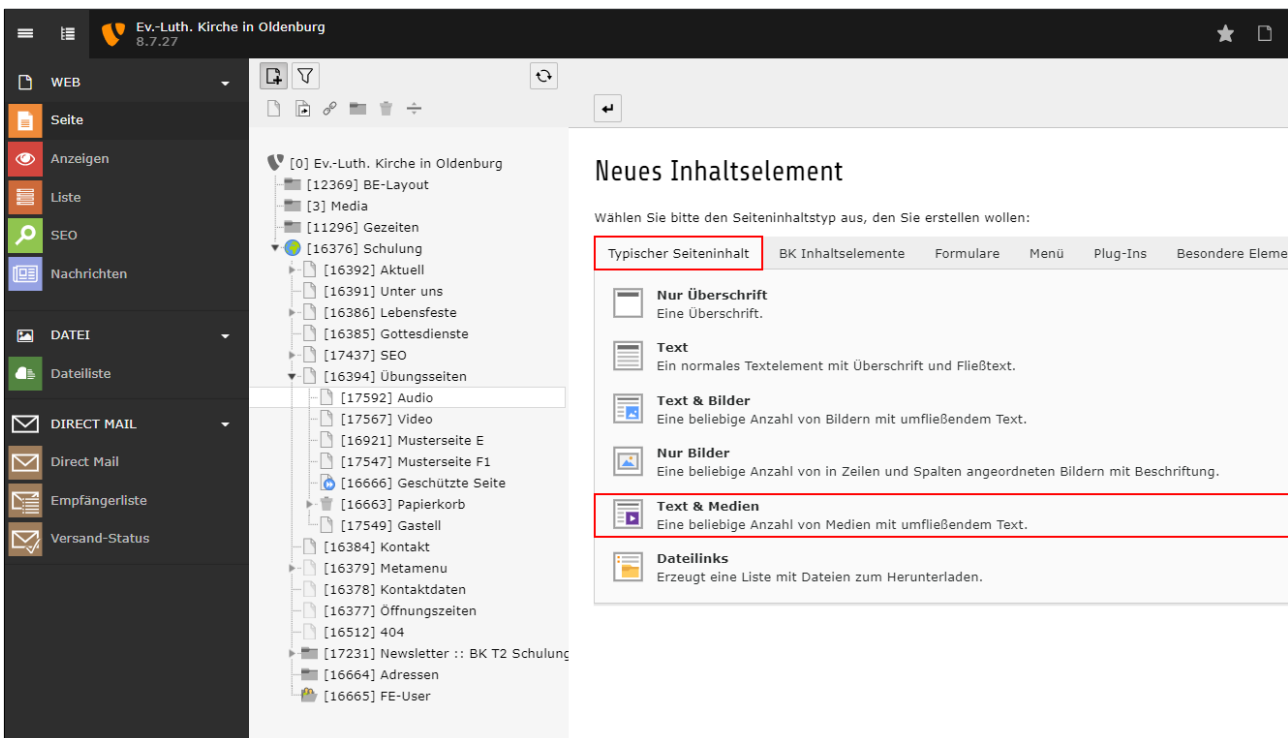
Ev.-Luth. Kirche in Oldenburg
8.7.27

WEB
Seite
Anzeigen
Liste
SEO
Nachrichten

DATEI
Dateiliste

DIRECT MAIL
Direct Mail
Empfängerliste
Versand-Status

[0] Ev.-Luth. Kirche in Oldenburg
[12369] BE-Layout
[3] Media
[11296] Gezeiten
[16376] Schulung
[16392] Aktuell
[16391] Unter uns
[16386] Lebensfeste
[16385] Gottesdienste
[17437] SEO
[16394] Übungsseiten
[17592] Audio
[17567] Video
[16921] Musterseite E
[17547] Musterseite F1
[16666] Geschützte Seite
[16663] Papierkorb
[17549] Gastell
[16384] Kontakt
[16379] Metamenu
[16378] Kontaktdaten
[16377] Öffnungszeiten
[16512] 404
[17231] Newsletter :: BK T2 Schulung
[16664] Adressen
[16665] FE-User

Neues Inhaltselement

Wählen Sie bitte den Seiteninhaltstyp aus, den Sie erstellen wollen:

Typischer Seiteninhalt | BK Inhaltselemente | Formulare | Menü | Plug-Ins | Besondere Eleme

Nur Überschrift
Eine Überschrift.

Text
Ein normales Textelement mit Überschrift und Fließtext.

Text & Bilder
Eine beliebige Anzahl von Bildern mit umfließendem Text.

Nur Bilder
Eine beliebige Anzahl von in Zeilen und Spalten angeordneten Bildern mit Beschriftung.

Text & Medien
Eine beliebige Anzahl von Medien mit umfließendem Text.

Dateilinks
Erzeugt eine Liste mit Dateien zum Herunterladen.